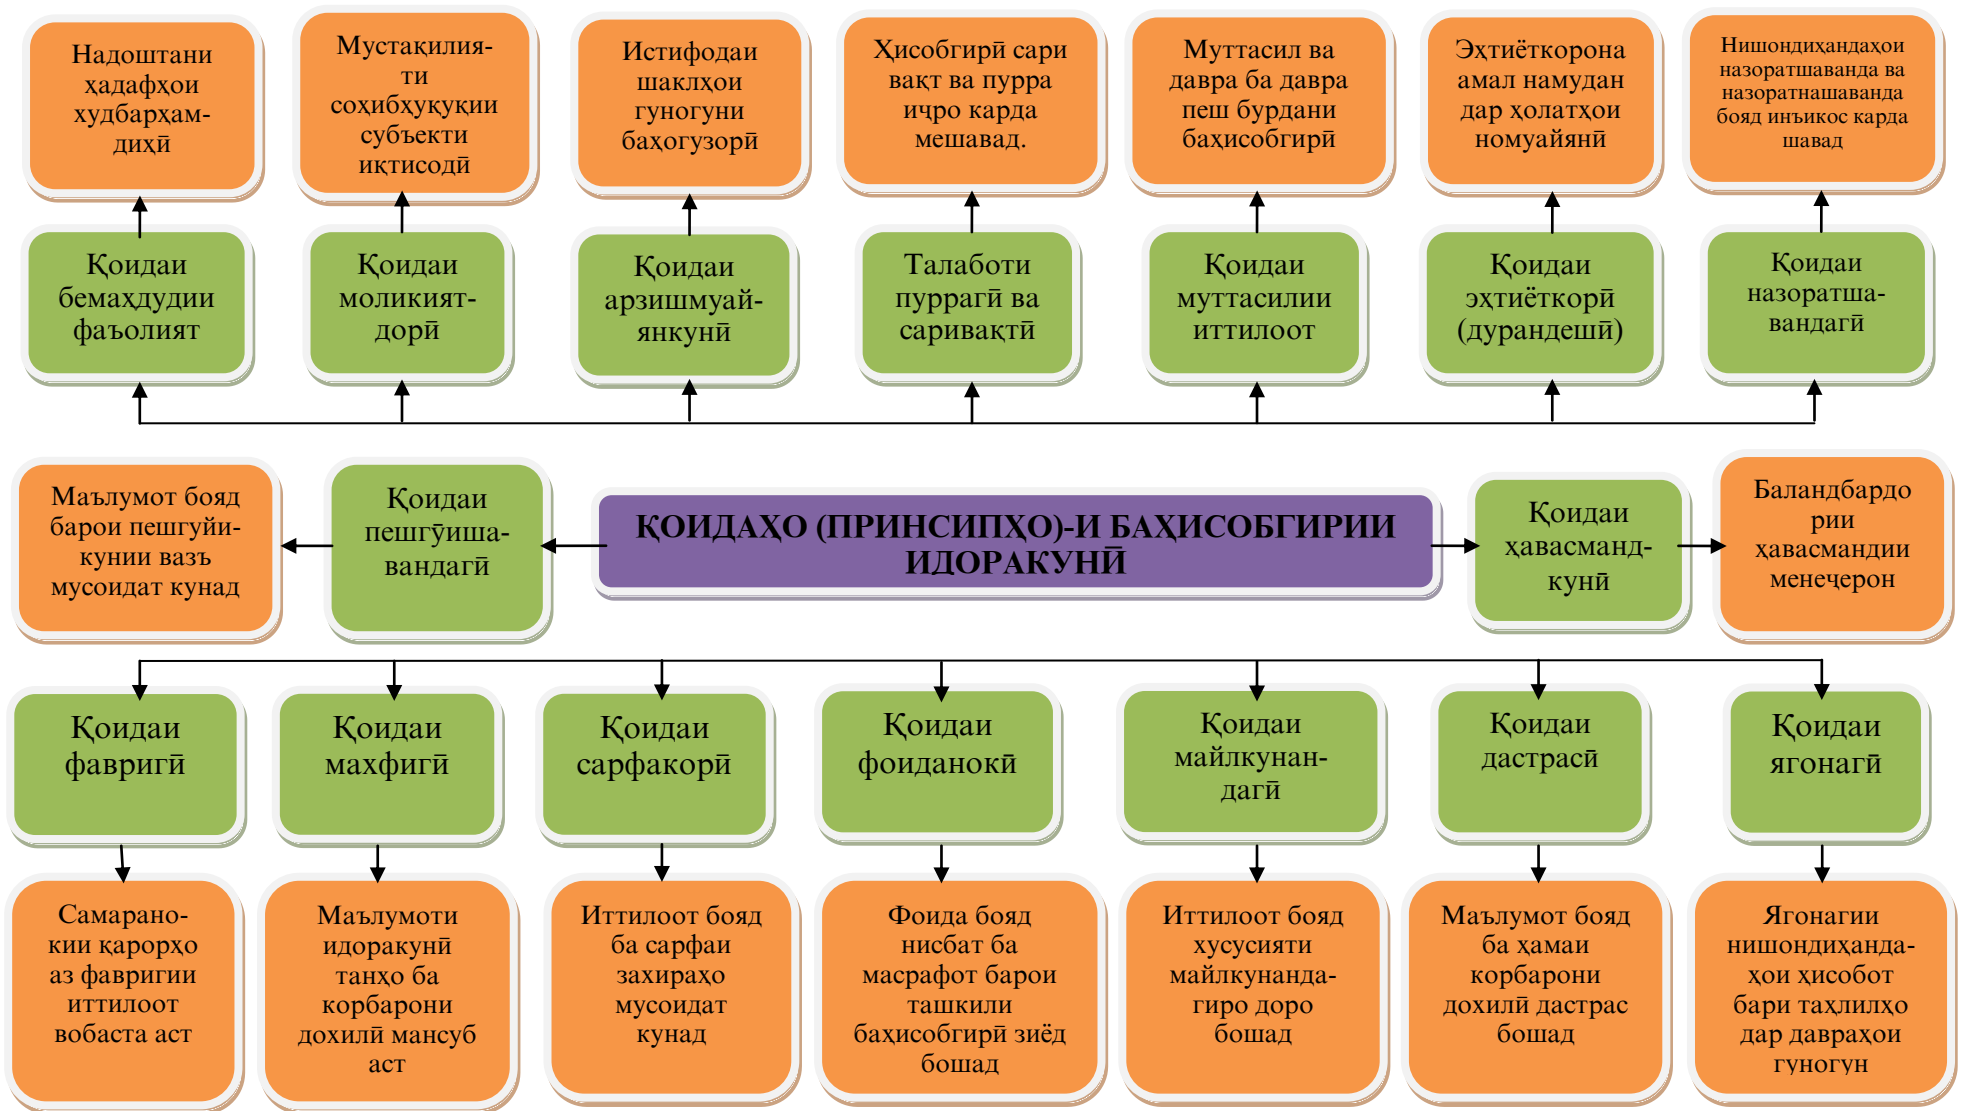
Надоштани ҳадафҳои худбарҳамдиҳӣ

Мустақилияти соҳибҳуқуқии субъекти иқтисодӣ

Истифодаи шаклҳои гуногуни баҳогузорӣ

Ҳисобгирӣ сари вақт ва пурра ичро карда мешавад.

Муттасил ва давра ба давра пеш бурдани баҳисобгирӣ

Эҳтиёткорона амал намудан дар ҳолатҳои номуайянӣ

Нишондиҳандаҳои назоратшаванда ва назоратнашаванда бояд инъикос карда шавад

Қоидаи бемаҳдудии фаъолият

Қоидаи моликиятдорӣ

Қоидаи арзишмуайянкунӣ

Талаботи пуррагӣ ва саривақтӣ

Қоидаи муттасилии иттилоот

Қоидаи эҳтиёткорӣ (дурандешӣ)

Қоидаи назоратшавандагӣ

Маълумот бояд барои пешгуйикунии вазъ мусоидат кунад

Қоидаи пешгӯишавандагӣ

ҚОИДАҲО (ПРИНСИПҲО)-И БАҲИСОБГИРИИ ИДОРАКУНӢ

Қоидаи ҳавасмандкунӣ

Баландбардории ҳавасмандии менеҷерон

Қоидаи фавригӣ

Қоидаи махфигӣ

Қоидаи сарфакорӣ

Қоидаи фоиданокӣ

Қоидаи майлкунандагӣ

Қоидаи дастрасӣ

Қоидаи ягонагӣ

Самаранокии қарорҳо аз фавригии иттилоот вобаста аст

Маълумоти идоракунӣ танҳо ба корбарони дохилӣ мансуб аст

Иттилоот бояд ба сарфаи захираҳо мусоидат кунад

Фоида бояд нисбат ба масрафот барои ташкили баҳисобгирӣ зиёд бошад

Иттилоот бояд хусусияти майлкунандагиро доро бошад

Маълумот бояд ба ҳамаи корбарони дохилӣ дастрас бошад

Ягонагии нишондиҳандаҳои ҳисобот бари таҳлилҳо дар давраҳои гуногун